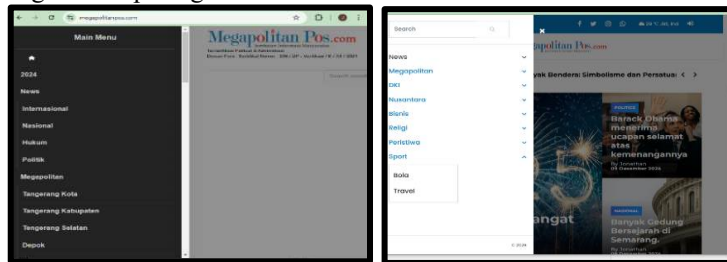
megapolitanpos.com

Main Menu

2024

News

Internasional

Nasional

Hukum

Politik

Megapolitan

Tangerang Kota

Tangerang Kabupaten

Tangerang Selatan

Depok

Megapolitan Pos.com

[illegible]

Search

Search

News

Megapolitan

DKI

Nusantara

Bisnis

Religi

Peristiwa

Sport

Bola

Travel

apolitan Pos.com

yak Bendera: Simbolisme dan Persatua

POLITICS

Barack Obama menerima ucapan selamat atas kemenangannya

NASIONAL

Banyak Gedung Bersejarah di Semarang.

angat